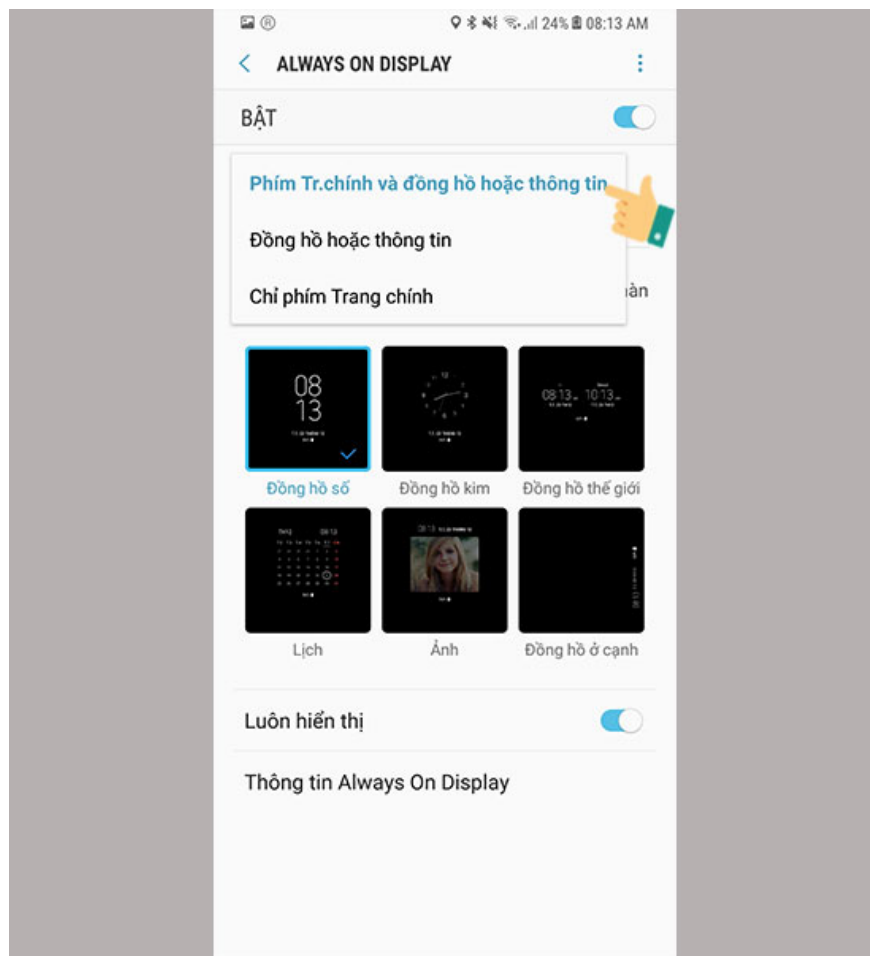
24% 08:13 AM

ALWAYS ON DISPLAY

BẬT

Phím Tr.chính và đồng hồ hoặc thông tin

Đồng hồ hoặc thông tin

Chỉ phím Trang chính

iàn

08
13

08:13 10:13

Đồng hồ số

Đồng hồ kim

Đồng hồ thế giới

Lịch

Ảnh

Đồng hồ ở cạnh

Luôn hiển thị

Thông tin Always On Display